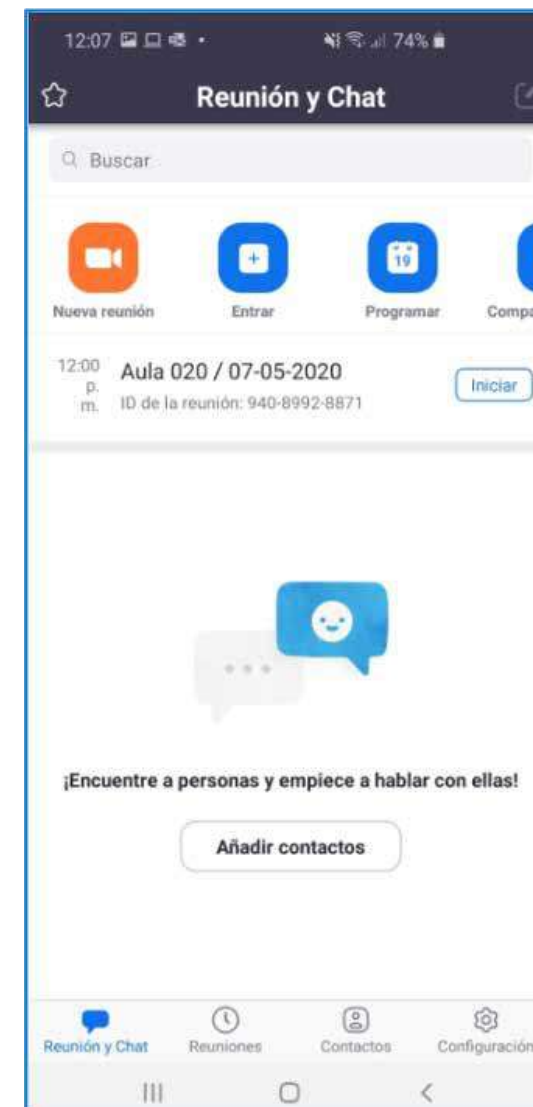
12:07

74%

Reunión y Chat

Buscar

Nueva reunión

Entrar

19

Programar

Compa

12:00 p. m.

Aula 020 / 07-05-2020

ID de la reunión: 940-8992-8871

Iniciar

¡Encuentre a personas y empiece a hablar con ellas!

Añadir contactos

Reunión y Chat

Reuniones

Contactos

Configuración